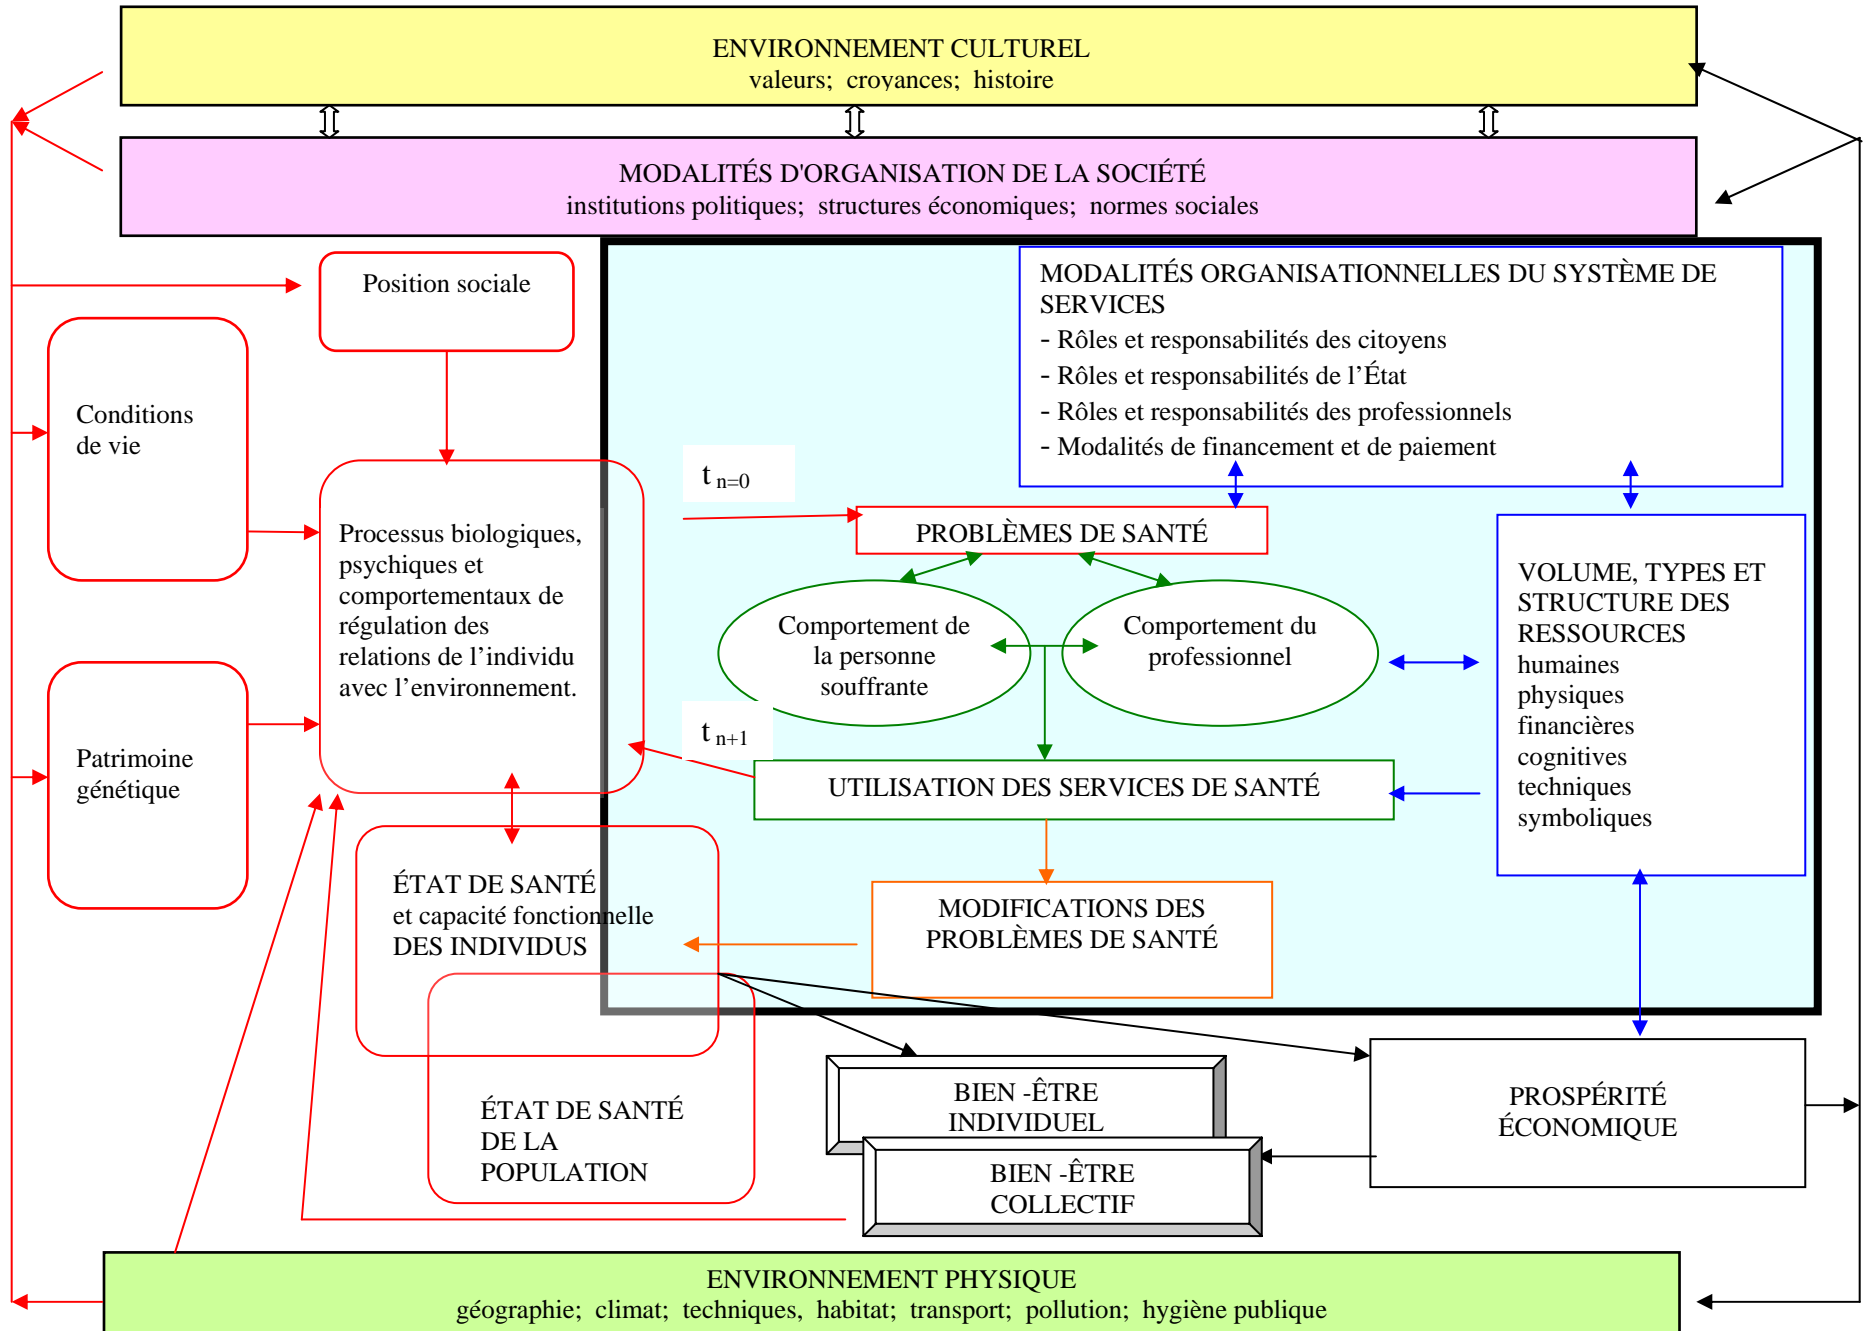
ENVIRONNEMENT CULTUREL
valeurs; croyances; histoire

MODALITÉS D'ORGANISATION DE LA SOCIÉTÉ
institutions politiques; structures économiques; normes sociales

Position sociale

Conditions de vie

Patrimoine génétique

Processus biologiques, psychiques et comportementaux de régulation des relations de l'individu avec l'environnement.

MODALITÉS ORGANISATIONNELLES DU SYSTÈME DE SERVICES
- Rôles et responsabilités des citoyens
- Rôles et responsabilités de l'État
- Rôles et responsabilités des professionnels
- Modalités de financement et de paiement

$t_{n=0}$

PROBLÈMES DE SANTÉ

Comportement de la personne souffrante

Comportement du professionnel

VOLUME, TYPES ET STRUCTURE DES RESSOURCES
humaines
physiques
financières
cognitives
techniques
symboliques

$t_{n+1}$

UTILISATION DES SERVICES DE SANTÉ

ÉTAT DE SANTÉ
et capacité fonctionnelle
DES INDIVIDUS

MODIFICATIONS DES PROBLÈMES DE SANTÉ

ÉTAT DE SANTÉ DE LA POPULATION

BIEN -ÊTRE INDIVIDUEL

BIEN -ÊTRE COLLECTIF

PROSPÉRITÉ ÉCONOMIQUE

ENVIRONNEMENT PHYSIQUE
géographie; climat; techniques, habitat; transport; pollution; hygiène publique